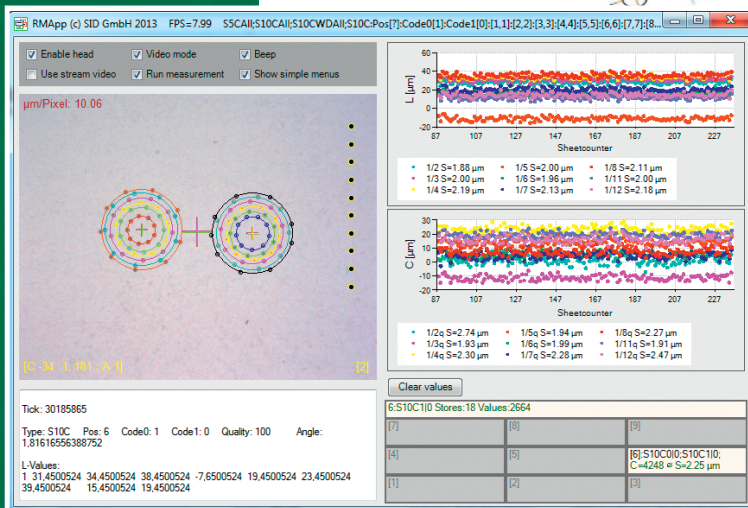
RMApp (c) SID GmbH 2013 FPS=7.99 S5CAll;S10CAll;S10CWDAll;S10C:Pos[?]:Code0[1]:Code1[0]:[1,1]:[2,2]:[3,3]:[4,4]:[5,5]:[6,6]:[7,7]:[8...

Enable head
Video mode
Beep
Use stream video
Run measurement
Show simple menus

µm/Pixel: 10.06

[C -34 , L 181 , A 1]
[2]

Tick: 30185865

Type: S10C Pos: 6 Code0: 1 Code1: 0 Quality: 100 Angle: 1,81616556388752

L-Values:
1 31,4500524 34,4500524 38,4500524 -7,6500524 19,4500524 23,4500524 39,4500524 15,4500524 19,4500524

L [µm]
60
40
20
0
-20
87 107 127 147 167 187 207 227
Sheetcounter

1/2 S=1.88 µm
1/5 S=2.00 µm
1/8 S=2.11 µm
1/3 S=2.00 µm
1/6 S=1.96 µm
1/11 S=2.00 µm
1/4 S=2.19 µm
1/7 S=2.13 µm
1/12 S=2.18 µm

C [µm]
30
25
20
15
10
5
0
-5
-10
-15
87 107 127 147 167 187 207 227
Sheetcounter

1/2q S=2.74 µm
1/5q S=1.94 µm
1/8q S=2.27 µm
1/3q S=1.93 µm
1/6q S=1.99 µm
1/11q S=1.91 µm
1/4q S=2.30 µm
1/7q S=2.28 µm
1/12q S=2.47 µm

Clear values

6:S10C1|0 Stores:18 Values:2664

| [7] | [8] | [9] |
|---|---|---|
| [4] | [5] | [6]:S10C0|0;S10C1|0; C=4248 ø S=2.25 µm |
| [1] | [2] | [3] |